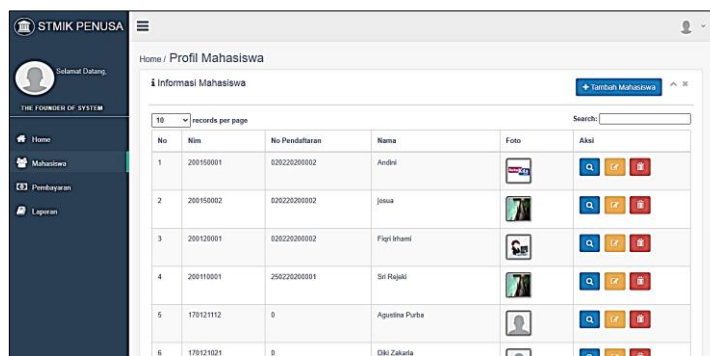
STMIK PENUSA

Selamat Datang,

THE FOUNDER OF SYSTEM

Home
Mahasiswa
Pembayaran
Laporan

Home / Profil Mahasiswa

Informasi Mahasiswa

+ Tambah Mahasiswa

10 records per page

Search:

| No | Nim | No Pendaftaran | Nama | Foto | Aksi |
|---|---|---|---|---|---|
| 1 | 200150001 | 020220200002 | Andini | | |
| 2 | 200150002 | 020220200002 | josua | | |
| 3 | 200120001 | 020220200002 | Fiqri Irhami | | |
| 4 | 200110001 | 250220200001 | Sri Rejeki | | |
| 5 | 170121112 | 0 | Agustina Purba | | |
| 6 | 170121021 | 0 | Diki Zakaria | | |